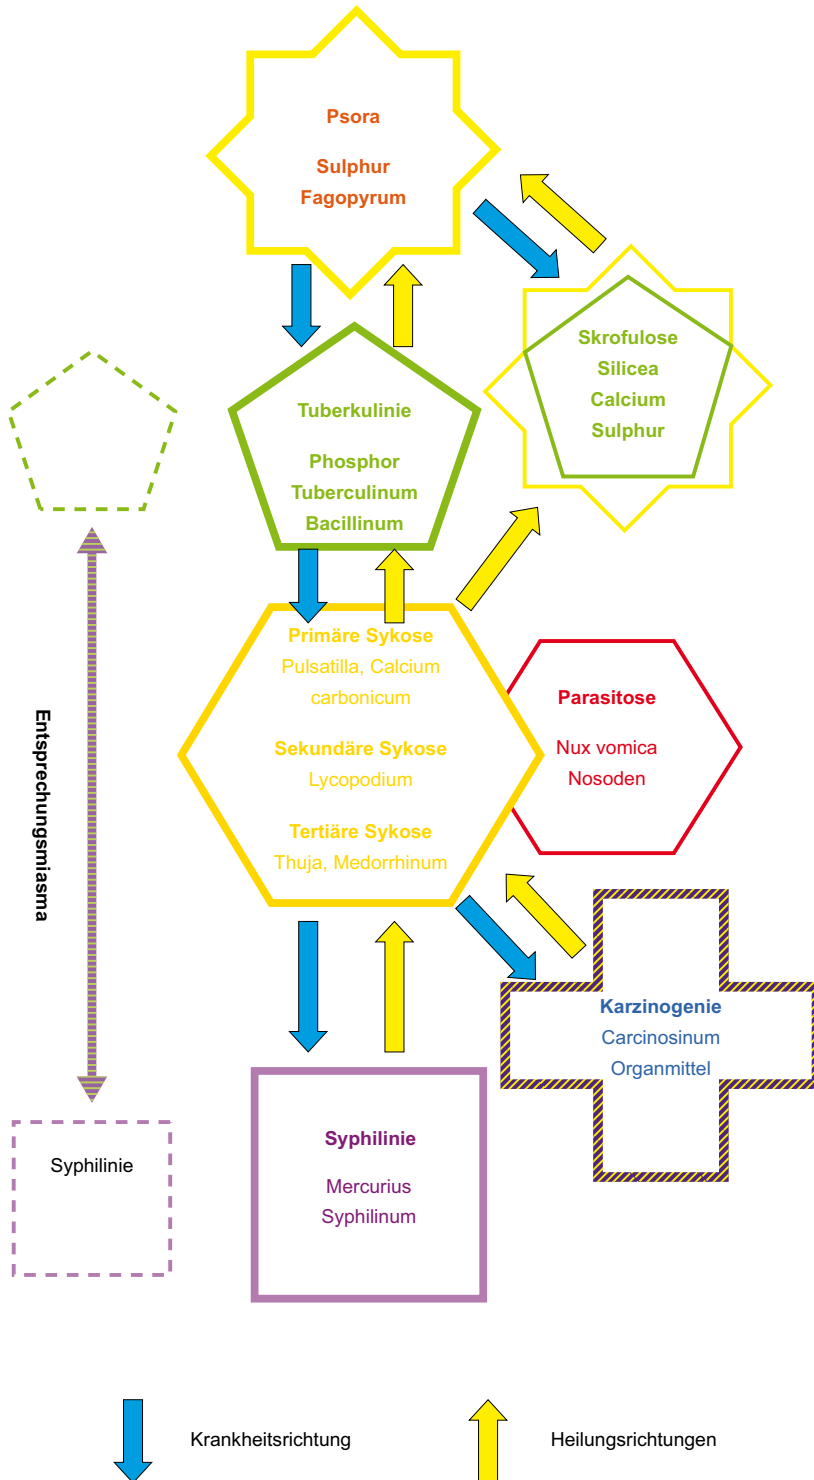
Psora

Sulphur
Fagopyrum

Skrofulose
Silicea
Calcium
Sulphur

Tuberkulinie

Phosphor
Tuberculinum
Bacillinum

Entsprechungsmiasma

Primäre Sykose
Pulsatilla, Calcium carbonicum

Sekundäre Sykose
Lycopodium

Tertiäre Sykose
Thuja, Medorrhinum

Parasitose

Nux vomica
Nosoden

Karzinogenie
Carcinosinum
Organmittel

Syphilinie

Syphilinie

Mercurius
Syphilinum

Krankheitsrichtung

Heilungsrichtungen